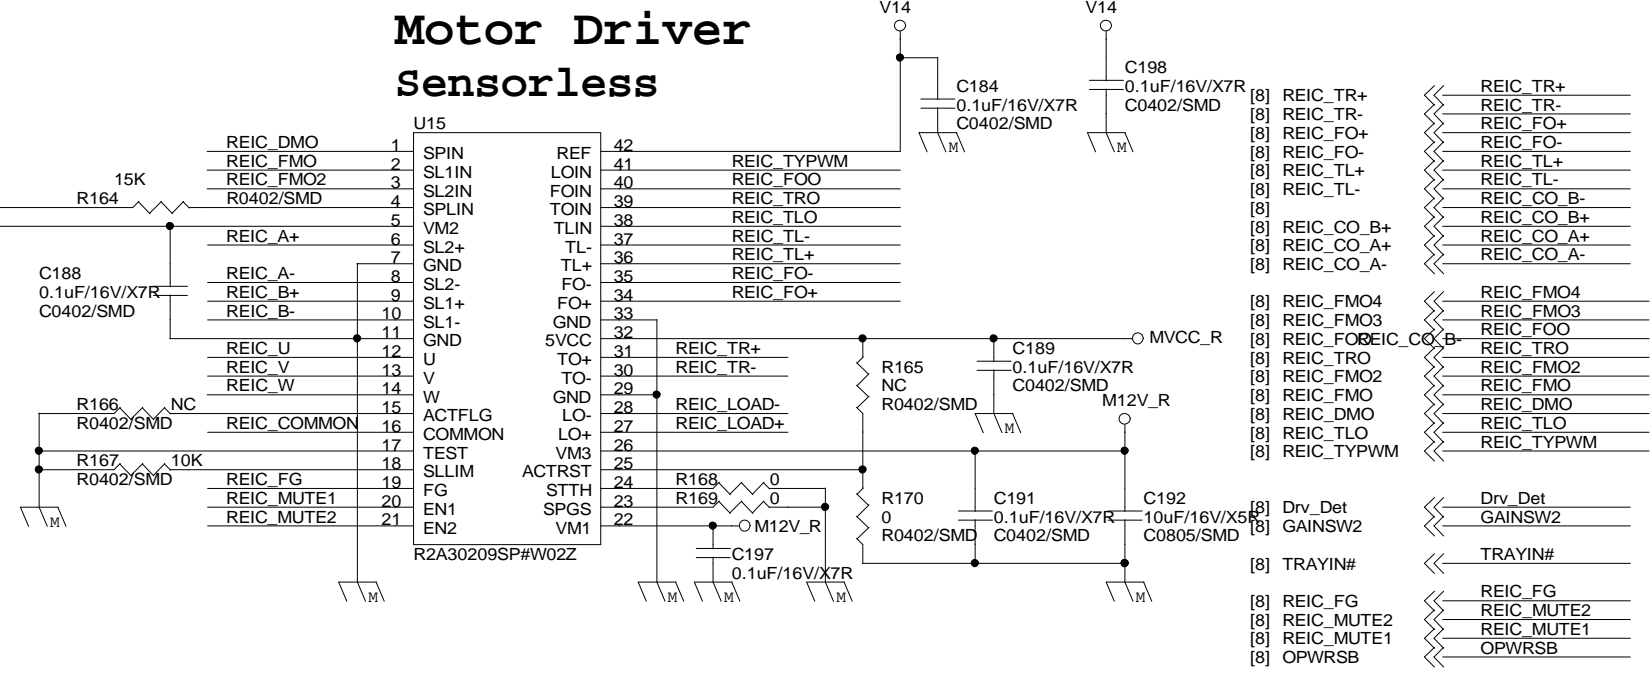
Motor Driver
Sensorless

V14
V14
C184
0.1uF/16V/X7R
C0402/SMD
C198
0.1uF/16V/X7R
C0402/SMD
M
M

U15
REIC_DMO 1 SPIN
REIC_FMO 2 SL1IN
REIC_FMO2 3 SL2IN
15K
R164
R0402/SMD 4 SPLIN
5 VM2
REIC_A+ 6 SL2+
7 GND
C188
0.1uF/16V/X7R
C0402/SMD
REIC_A- 8 SL2-
REIC_B+ 9 SL1+
REIC_B- 10 SL1-
11 GND
REIC_U 12 U
REIC_V 13 V
REIC_W 14 W
R166 NC
R0402/SMD 15 ACTFLG
REIC_COMMON 16 COMMON
17 TEST
R167 10K
R0402/SMD 18 SLLIM
REIC_FG 19 FG
REIC_MUTE1 20 EN1
REIC_MUTE2 21 EN2
R2A30209SP#W02Z
M

REF 42
LOIN 41 REIC_TYPWM
FOIN 40 REIC_FOO
TOIN 39 REIC_TRO
TLIN 38 REIC_TLO
TL- 37 REIC_TL-
TL+ 36 REIC_TL+
FO- 35 REIC_FO-
FO+ 34 REIC_FO+
GND 33
5VCC 32
TO+ 31 REIC_TR+
TO- 30 REIC_TR-
GND 29
LO- 28 REIC_LOAD-
LO+ 27 REIC_LOAD+
VM3 26
ACTRST 25
STTH 24 R168 0
SPGS 23 R169 0
VM1 22
M12V_R
C197
0.1uF/16V/X7R
M M M

MVCC_R
R165
NC
R0402/SMD
C189
0.1uF/16V/X7R
C0402/SMD
M
M12V_R
R170
0
R0402/SMD
C191
0.1uF/16V/X7R
C0402/SMD
C192
10uF/16V/X5R
C0805/SMD
M

[8] REIC_TR+ REIC_TR+
[8] REIC_TR- REIC_TR-
[8] REIC_FO+ REIC_FO+
[8] REIC_FO- REIC_FO-
[8] REIC_TL+ REIC_TL+
[8] REIC_TL- REIC_TL-
[8] REIC_CO_B-
[8] REIC_CO_B+ REIC_CO_B+
[8] REIC_CO_A+ REIC_CO_A+
[8] REIC_CO_A- REIC_CO_A-

[8] REIC_FMO4 REIC_FMO4
[8] REIC_FMO3 REIC_FMO3
[8] REIC_FOO REIC_CO_B- REIC_FOO
[8] REIC_TRO REIC_TRO
[8] REIC_FMO2 REIC_FMO2
[8] REIC_FMO REIC_FMO
[8] REIC_DMO REIC_DMO
[8] REIC_TLO REIC_TLO
[8] REIC_TYPWM REIC_TYPWM

[8] Drv_Det Drv_Det
[8] GAINSW2 GAINSW2

[8] TRAYIN# TRAYIN#

[8] REIC_FG REIC_FG
[8] REIC_MUTE2 REIC_MUTE2
[8] REIC_MUTE1 REIC_MUTE1
[8] OPWRSB OPWRSB